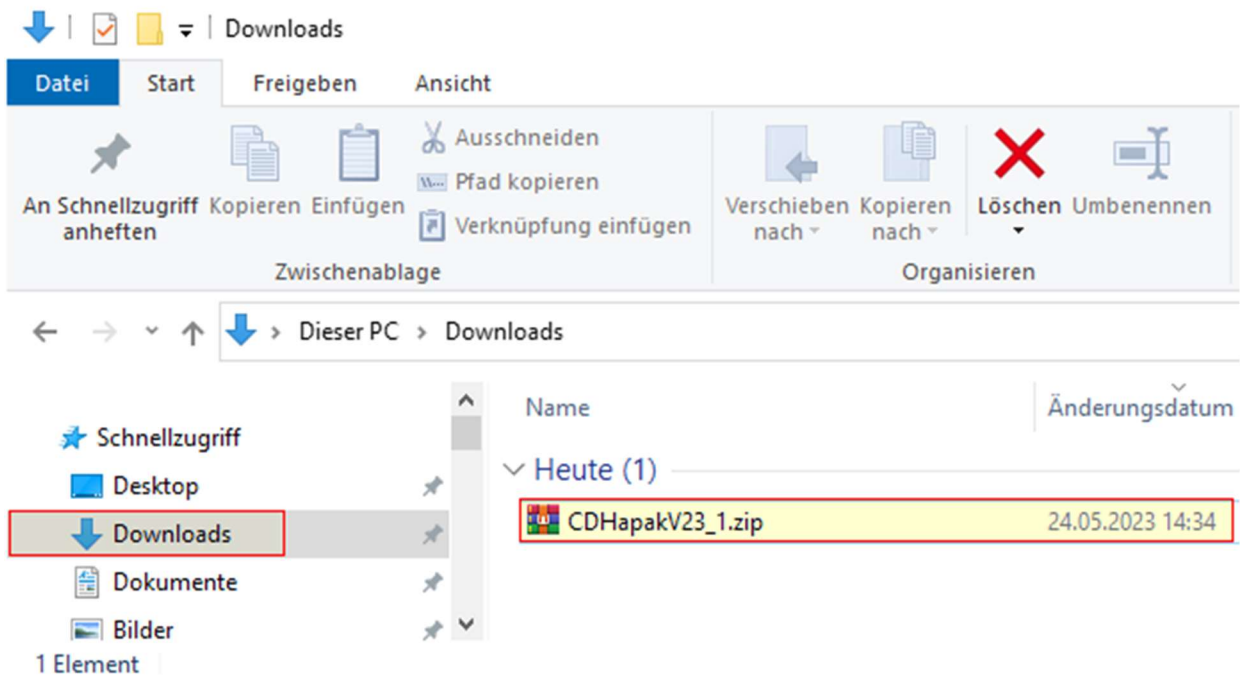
Downloads

Datei Start Freigeben Ansicht

An Schnellzugriff anheften Kopieren Einfügen Ausschneiden Pfad kopieren Verknüpfung einfügen

Zwischenablage

Verschieben nach Kopieren nach Löschen Umbenennen

Organisieren

Dieser PC > Downloads

Schnellzugriff
Desktop
Downloads
Dokumente
Bilder

Name Änderungsdatum

Heute (1)

CDHapakV23_1.zip 24.05.2023 14:34

1 Element